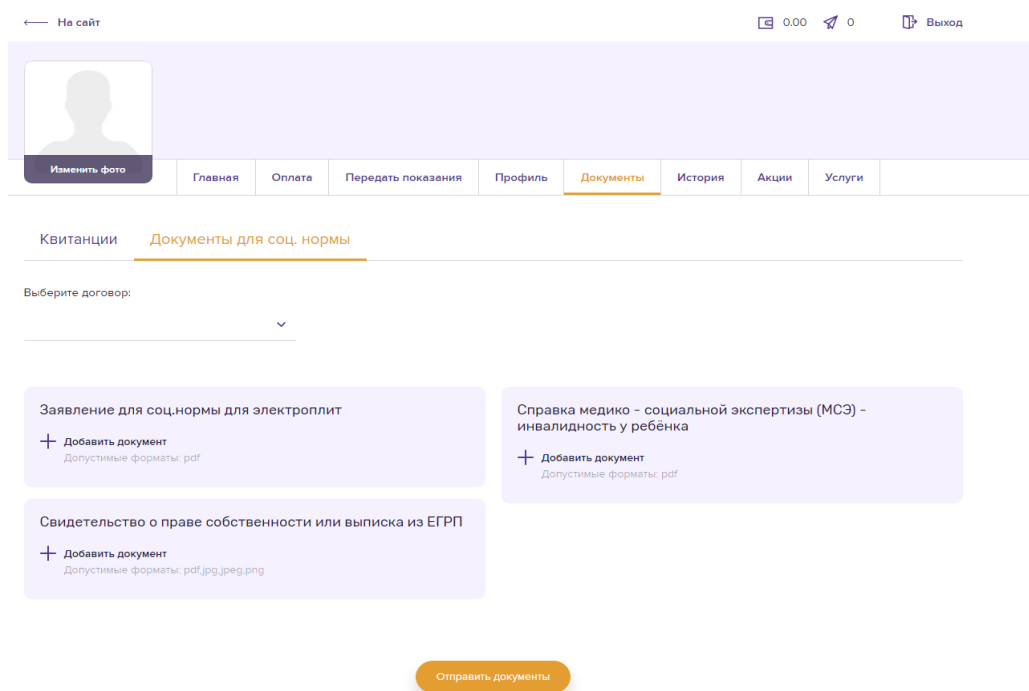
⟵ На сайт

0.00 0 Выход

Изменить фото

Главная | Оплата | Передать показания | Профиль | Документы | История | Акции | Услуги

Квитанции | Документы для соц. нормы

Выберите договор:

Заявление для соц.нормы для электроплит

+ Добавить документ
Допустимые форматы: pdf

Свидетельство о праве собственности или выписка из ЕГРП

+ Добавить документ
Допустимые форматы: pdf,jpg,jpeg,png

Справка медико - социальной экспертизы (МСЭ) - инвалидность у ребёнка

+ Добавить документ
Допустимые форматы: pdf

Отправить документы